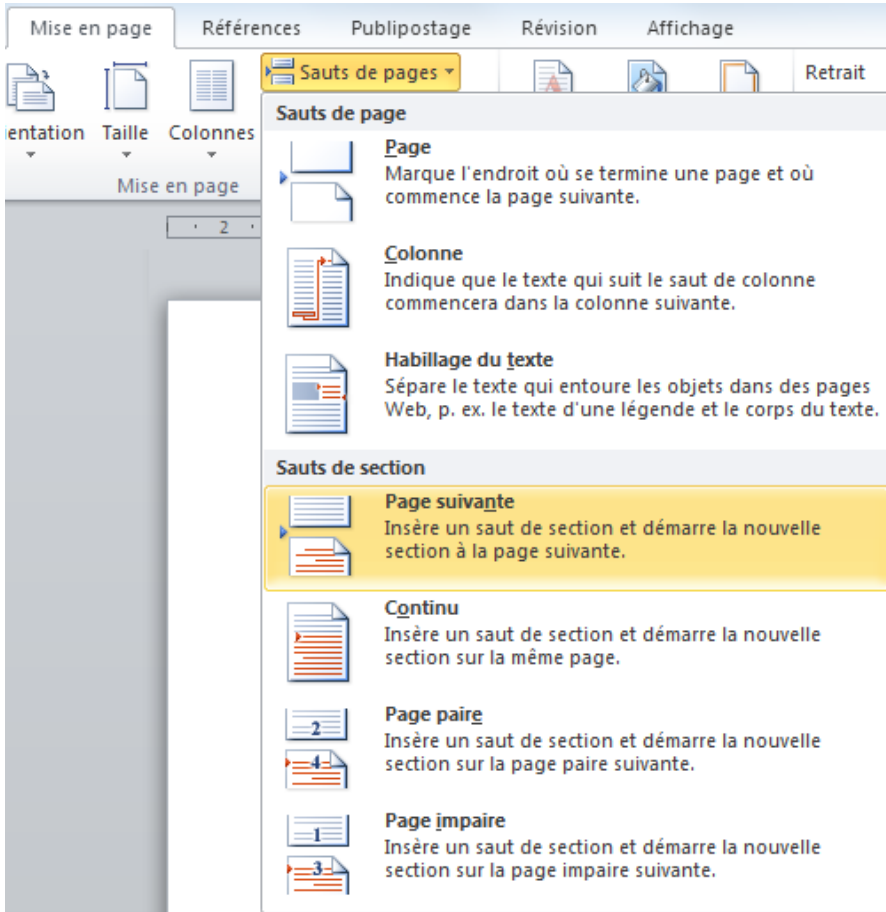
Mise en page | Références | Publipostage | Révision | Affichage

Sauts de pages

Retrait

ientation | Taille | Colonnes

Mise en page

2

Sauts de page

Page
Marque l'endroit où se termine une page et où commence la page suivante.

Colonne
Indique que le texte qui suit le saut de colonne commencera dans la colonne suivante.

Habillage du texte
Sépare le texte qui entoure les objets dans des pages Web, p. ex. le texte d'une légende et le corps du texte.

Sauts de section

Page suivante
Insère un saut de section et démarre la nouvelle section à la page suivante.

Continu
Insère un saut de section et démarre la nouvelle section sur la même page.

2
4
Page paire
Insère un saut de section et démarre la nouvelle section sur la page paire suivante.

1
3
Page impaire
Insère un saut de section et démarre la nouvelle section sur la page impaire suivante.